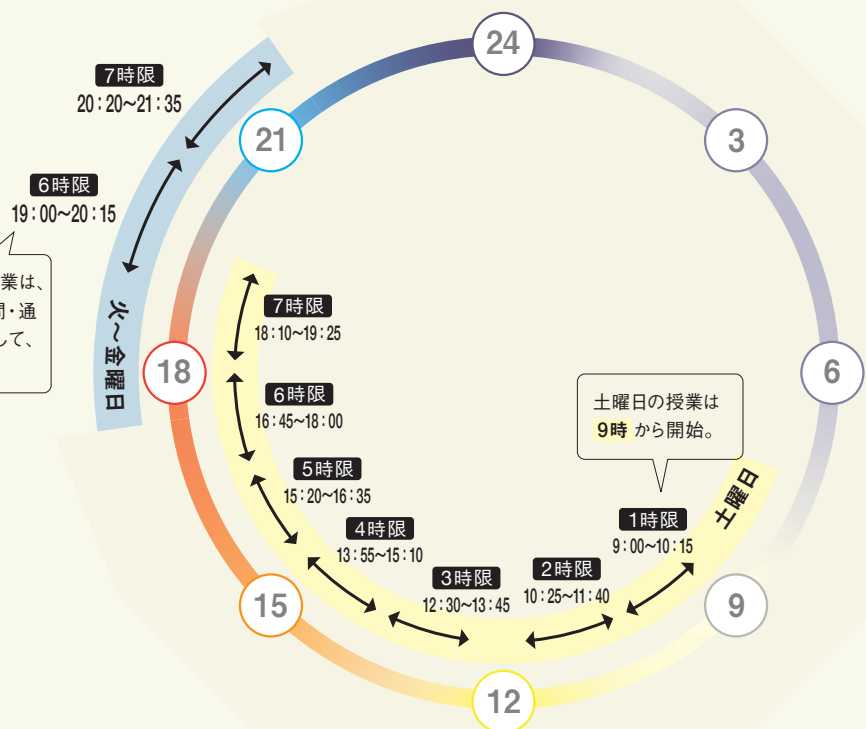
24

3

6

9

12

15

18

21

7時限
20：20~21：35

6時限
19：00~20：15

業は、
司・通
して、

火～金曜日

7時限
18：10~19：25

6時限
16：45~18：00

5時限
15：20~16：35

4時限
13：55~15：10

3時限
12：30~13：45

2時限
10：25~11：40

1時限
9：00~10：15

土曜日

土曜日の授業は
9時 から開始。